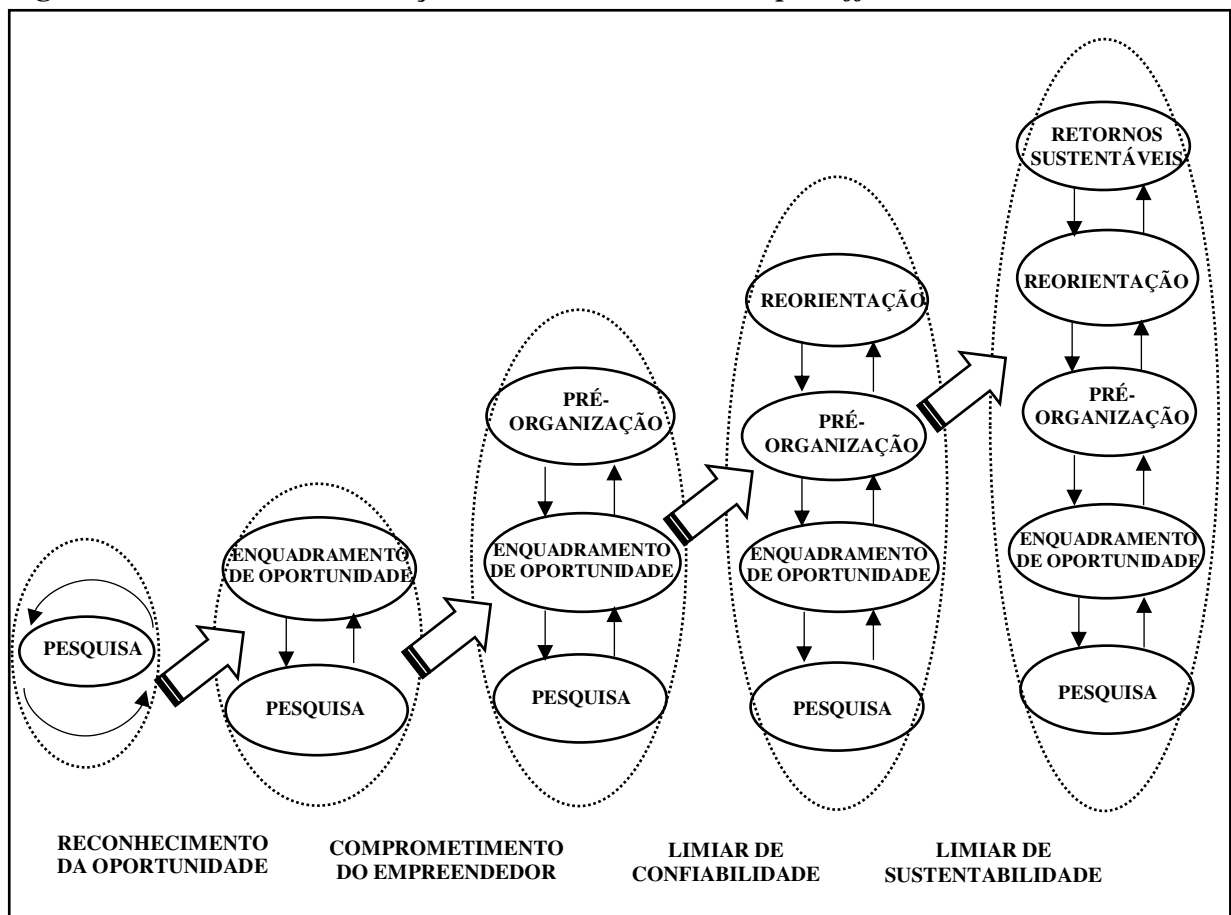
PESQUISA

ENQUADRAMENTO DE OPORTUNIDADE

PESQUISA

PRÉ-ORGANIZAÇÃO

ENQUADRAMENTO DE OPORTUNIDADE

PESQUISA

REORIENTAÇÃO

PRÉ-ORGANIZAÇÃO

ENQUADRAMENTO DE OPORTUNIDADE

PESQUISA

RETORNOS SUSTENTÁVEIS

REORIENTAÇÃO

PRÉ-ORGANIZAÇÃO

ENQUADRAMENTO DE OPORTUNIDADE

PESQUISA

RECONHECIMENTO DA OPORTUNIDADE

COMPROMETIMENTO DO EMPREENDEDOR

LIMIAR DE CONFIABILIDADE

LIMIAR DE SUSTENTABILIDADE